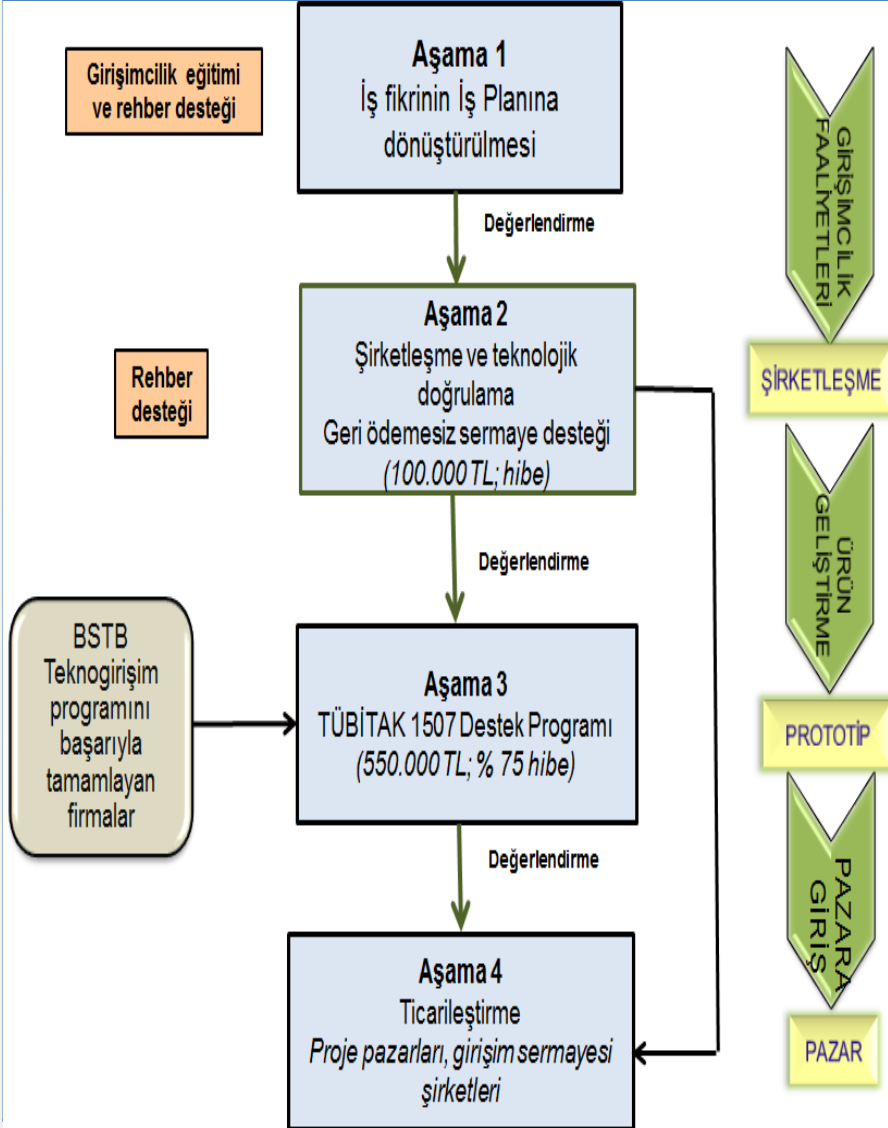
Girişimcilik eğitimi ve rehber desteği

Aşama 1
İş fikrinin İş Planına dönüştürülmesi

Değerlendirme

Rehber desteği

Aşama 2
Şirketleşme ve teknolojik doğrulama
Geri ödemesiz sermaye desteği
(100.000 TL; hibe)

Değerlendirme

BSTB Teknogirişim programını başarıyla tamamlayan firmalar

Aşama 3
TÜBİTAK 1507 Destek Programı
(550.000 TL; % 75 hibe)

Değerlendirme

Aşama 4
Ticarileştirme
Proje pazarları, girişim sermayesi şirketleri

GİRİŞİMCİLİK FAALİYETLERİ

ŞİRKETLEŞME

ÜRÜN GELİŞTİRME

PROTOTİP

PAZARA GİRİŞ

PAZAR